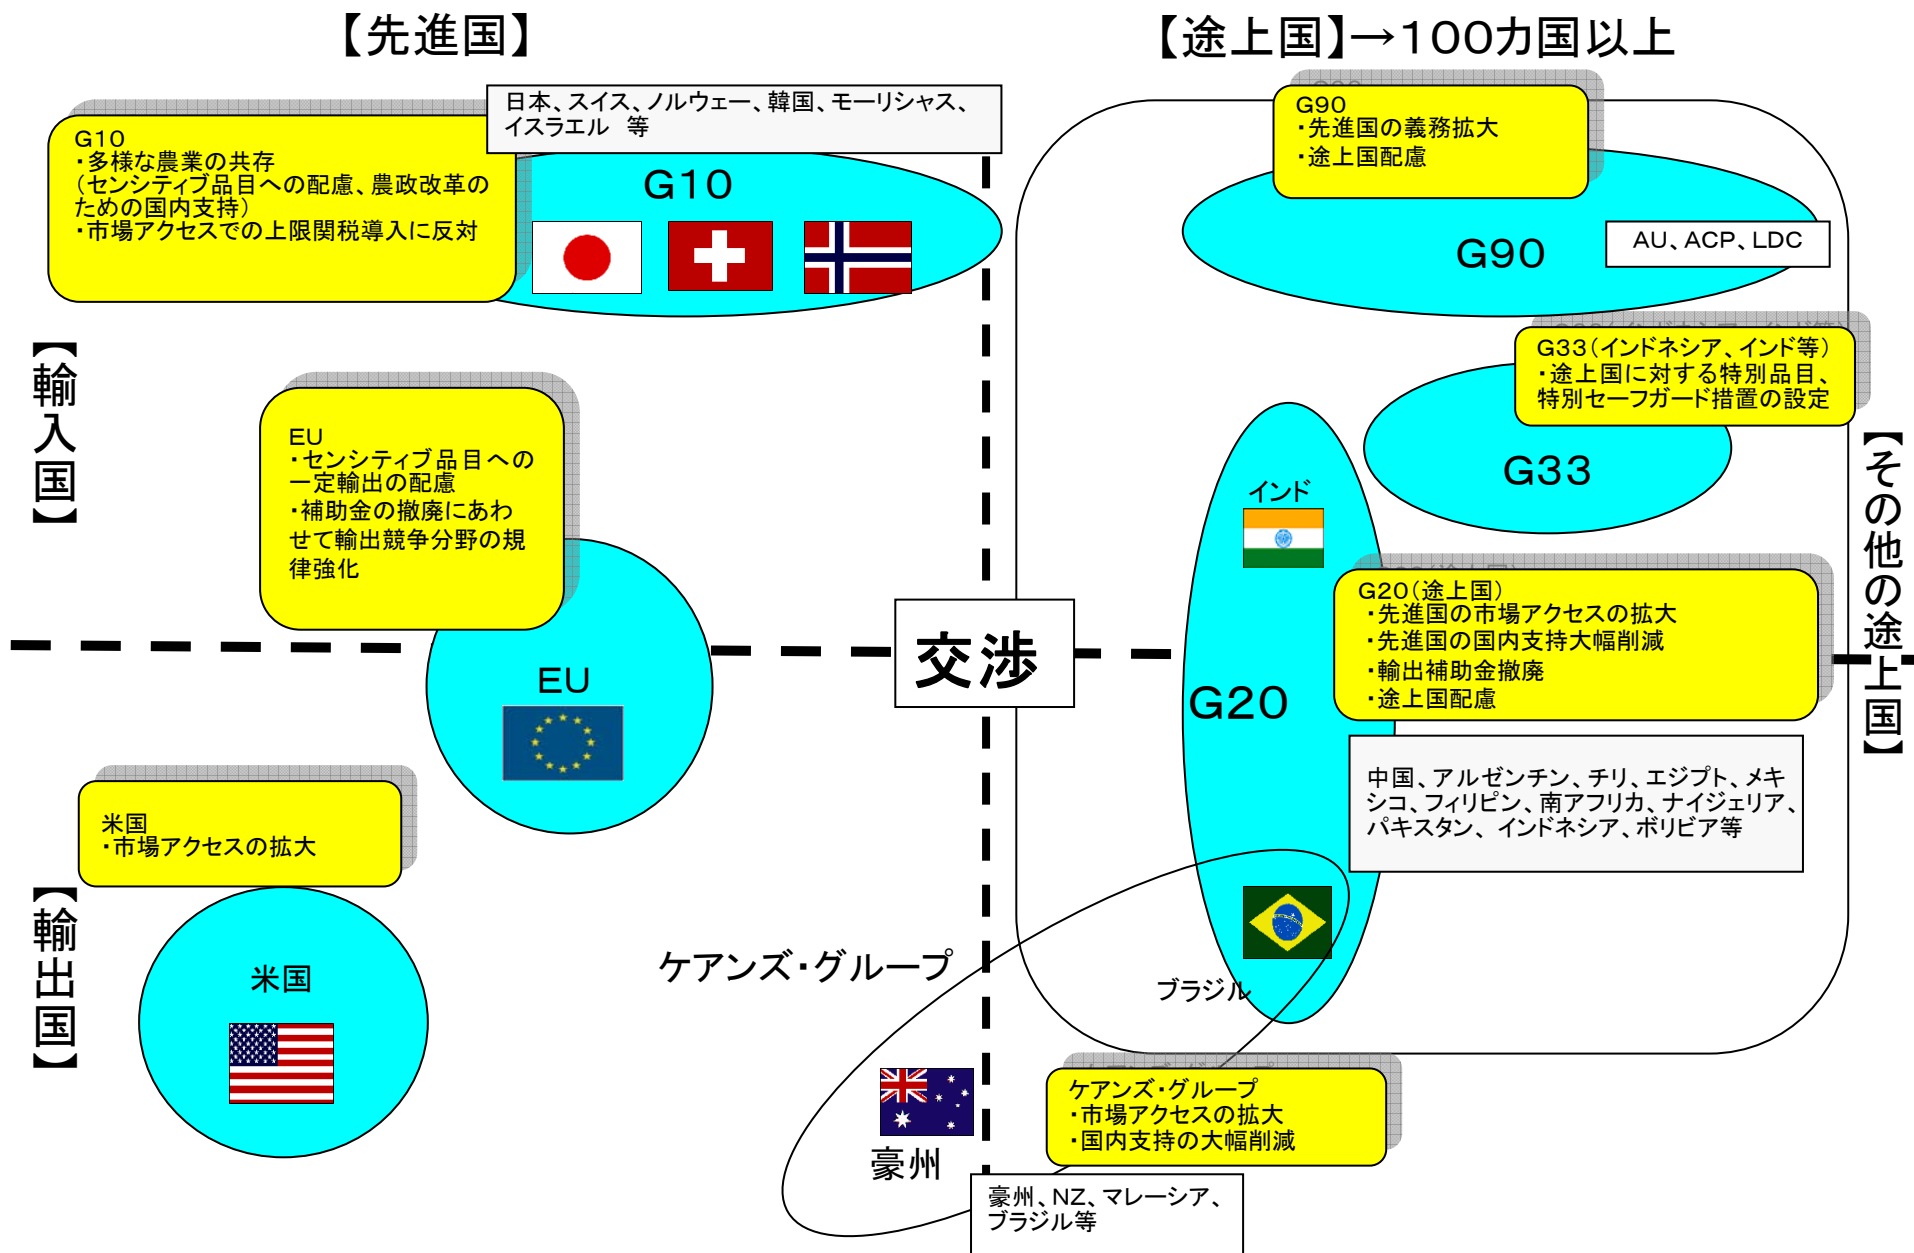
【先進国】

【途上国】→100カ国以上

日本、スイス、ノルウェー、韓国、モーリシャス、イスラエル　等

G10
・多様な農業の共存
（センシティブ品目への配慮、農政改革のための国内支持）
・市場アクセスでの上限関税導入に反対

G10

G90
・先進国の義務拡大
・途上国配慮

G90

AU、ACP、LDC

G33（インドネシア、インド等）
・途上国に対する特別品目、特別セーフガード措置の設定

G33

【輸入国】

EU
・センシティブ品目への一定輸出の配慮
・補助金の撤廃にあわせて輸出競争分野の規律強化

EU

交渉

インド

G20

G20（途上国）
・先進国の市場アクセスの拡大
・先進国の国内支持大幅削減
・輸出補助金撤廃
・途上国配慮

中国、アルゼンチン、チリ、エジプト、メキシコ、フィリピン、南アフリカ、ナイジェリア、パキスタン、インドネシア、ボリビア等

【その他の途上国】

米国
・市場アクセスの拡大

米国

【輸出国】

ケアンズ・グループ

ブラジル

豪州

ケアンズ・グループ
・市場アクセスの拡大
・国内支持の大幅削減

豪州、NZ、マレーシア、ブラジル等